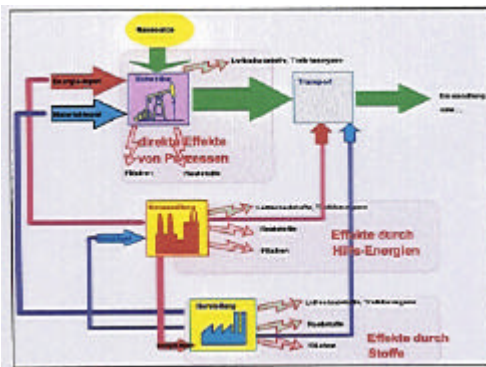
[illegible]

Energieträger

Materialeinsatz

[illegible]

Luftschadstoffe, Treibhausgase

Transport

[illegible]

direkte Effekte von Prozessen

Flächen

Reststoffe

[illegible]

Luftschadstoffe, Treibhausgase

Reststoffe

Flächen

Effekte durch Hilfs-Energien

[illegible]

Herstellung

Luftschadstoffe, Treibhausgase

Reststoffe

Flächen

Effekte durch Stoffe

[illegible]